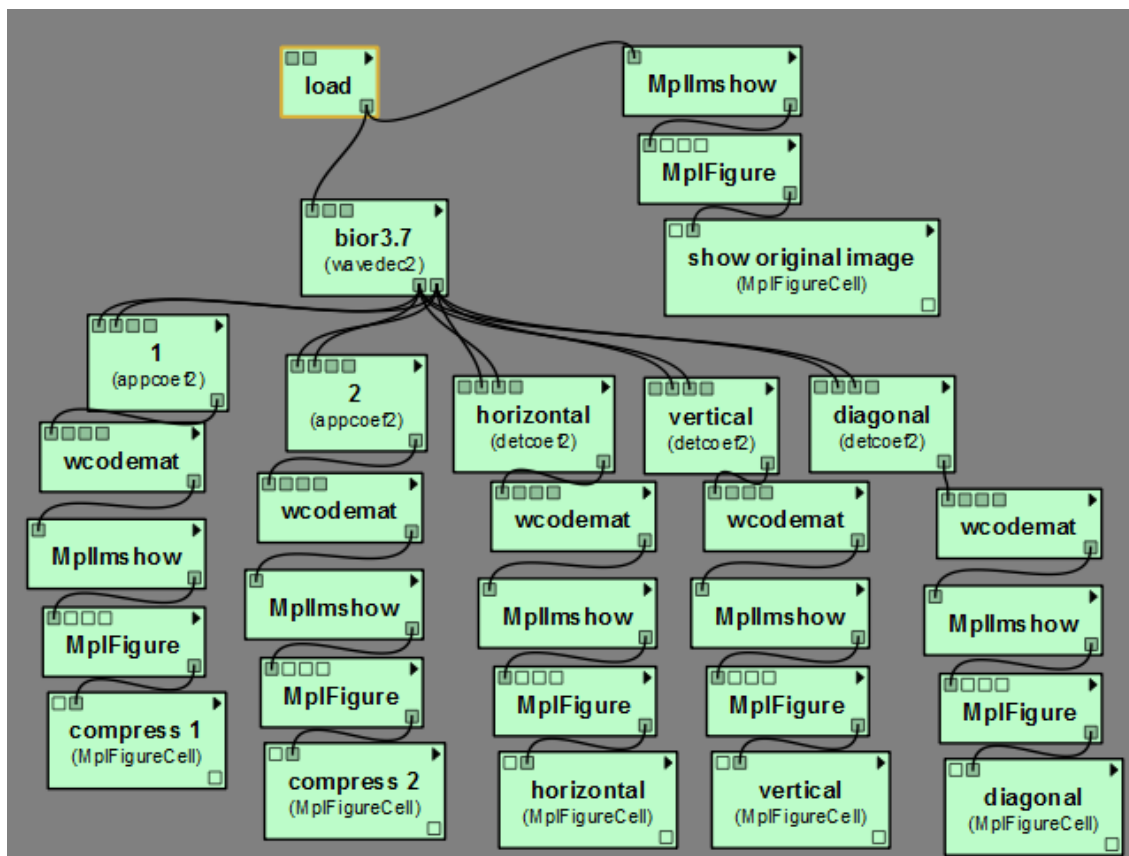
load

MplImshow

MplFigure

show original image
(MplFigureCell)

bior3.7
(wavedec2)

1
(appcoef2)

wcodemat

MplImshow

MplFigure

compress 1
(MplFigureCell)

2
(appcoef2)

wcodemat

MplImshow

MplFigure

compress 2
(MplFigureCell)

horizontal
(detcoef2)

wcodemat

MplImshow

MplFigure

horizontal
(MplFigureCell)

vertical
(detcoef2)

wcodemat

MplImshow

MplFigure

vertical
(MplFigureCell)

diagonal
(detcoef2)

wcodemat

MplImshow

MplFigure

diagonal
(MplFigureCell)